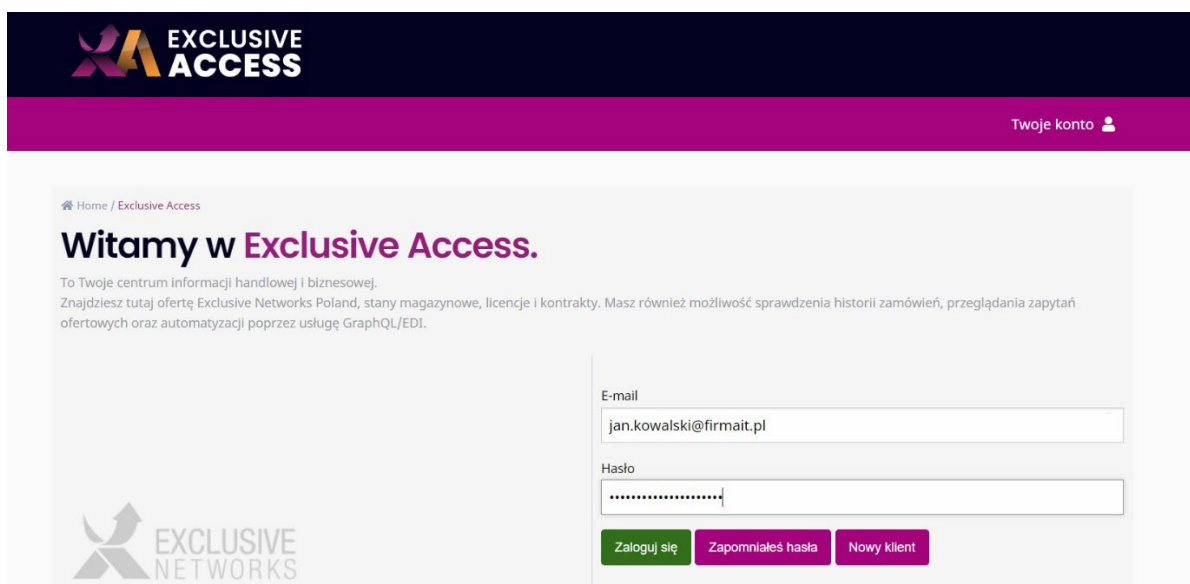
EXCLUSIVE ACCESS

Twoje konto

Home / Exclusive Access

Witamy w Exclusive Access.

To Twoje centrum informacji handlowej i biznesowej.
Znajdziesz tutaj ofertę Exclusive Networks Poland, stany magazynowe, licencje i kontrakty. Masz również możliwość sprawdzenia historii zamówień, przeglądania zapytań ofertowych oraz automatyzacji poprzez usługę GraphQL/EDI.

E-mail
jan.kowalski@firmait.pl
Hasło
••••••••••••••••••••

Zaloguj się
Zapomniałeś hasła
Nowy klient

EXCLUSIVE NETWORKS